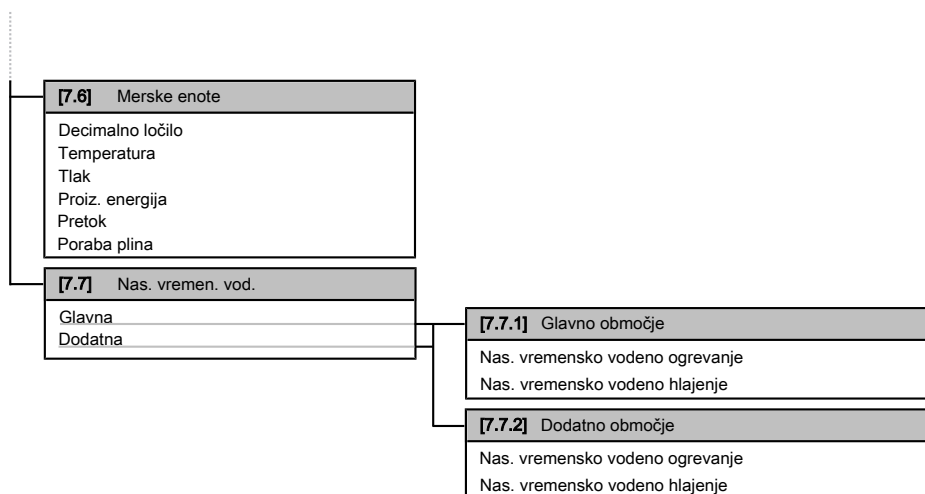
[7.6] Merske enote

Decimalno ločilo
Temperatura
Tlak
Proiz. energija
Pretok
Poraba plina

[7.7] Nas. vremen. vod.

Glavna
Dodatna

[7.7.1] Glavno območje

Nas. vremensko vodeno ogrevanje
Nas. vremensko vodeno hlajenje

[7.7.2] Dodatno območje

Nas. vremensko vodeno ogrevanje
Nas. vremensko vodeno hlajenje